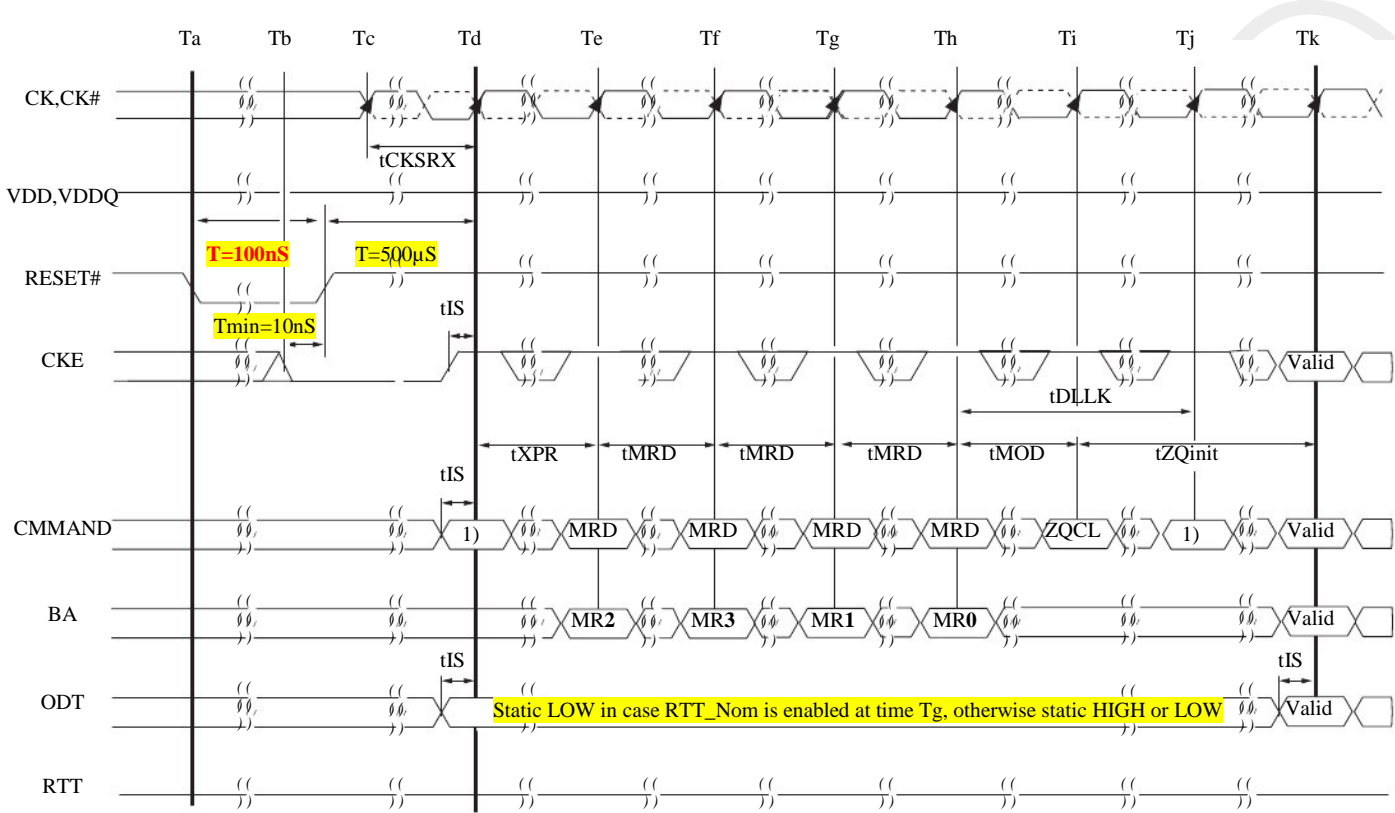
Ta Tb Tc Td Te Tf Tg Th Ti Tj Tk

CK,CK#

tCKSRX

VDD,VDDQ

T=100nS

T=500μS

RESET#

Tmin=10nS

tIS

CKE

Valid

tDLLK

tXPR tMRD tMRD tMRD tMOD tZQinit

tIS

CMMAND 1) MRD MRD MRD MRD ZQCL 1) Valid

BA MR2 MR3 MR1 MR0 Valid

tIS tIS

ODT Static LOW in case RTT_Nom is enabled at time Tg, otherwise static HIGH or LOW Valid

RTT